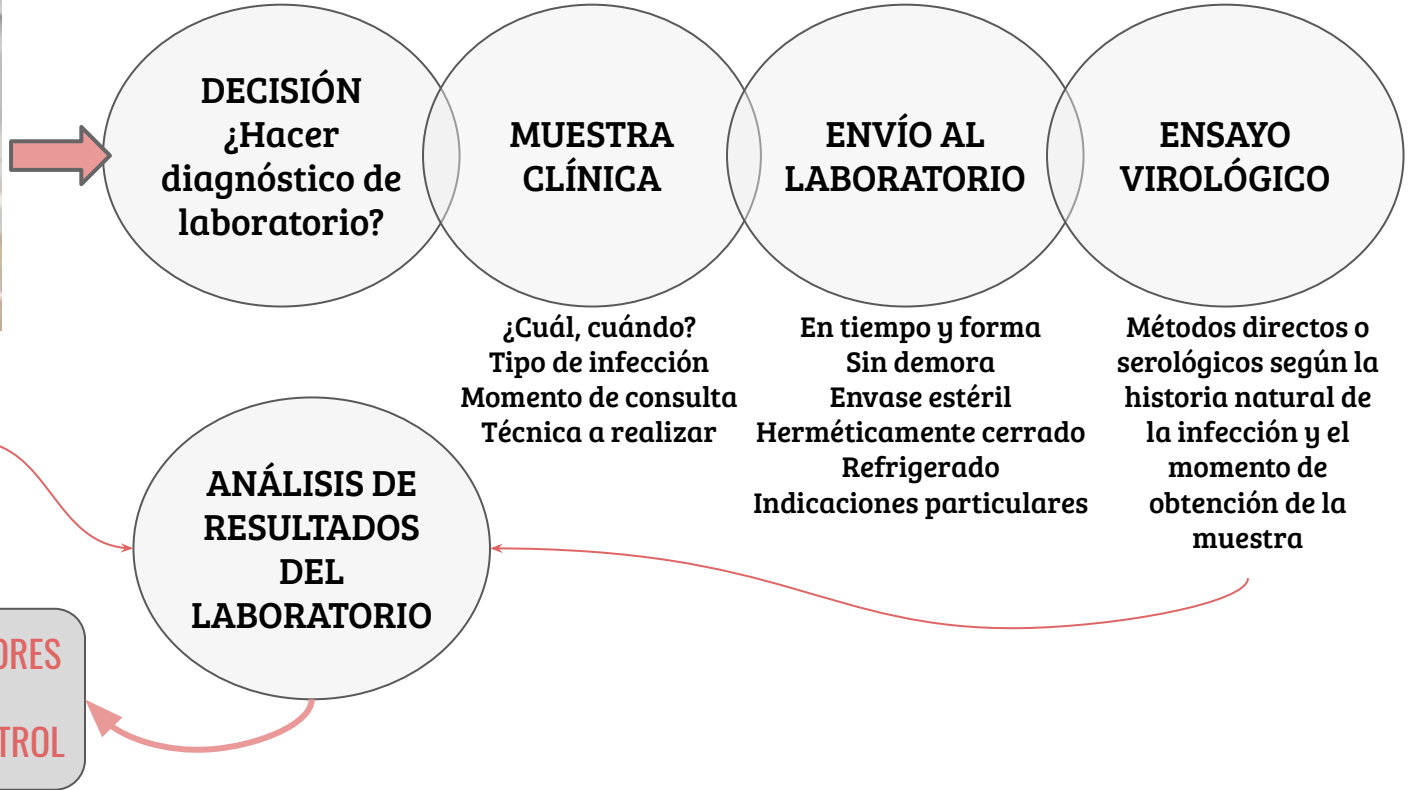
DECISIÓN ¿Hacer diagnóstico de laboratorio?

MUESTRA CLÍNICA

ENVÍO AL LABORATORIO

ENSAYO VIROLÓGICO

¿Cuál, cuándo?
Tipo de infección
Momento de consulta
Técnica a realizar

En tiempo y forma
Sin demora
Envase estéril
Herméticamente cerrado
Refrigerado
Indicaciones particulares

Métodos directos o serológicos según la historia natural de la infección y el momento de obtención de la muestra

ANÁLISIS DE RESULTADOS DEL LABORATORIO

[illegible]ORES

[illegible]TROL